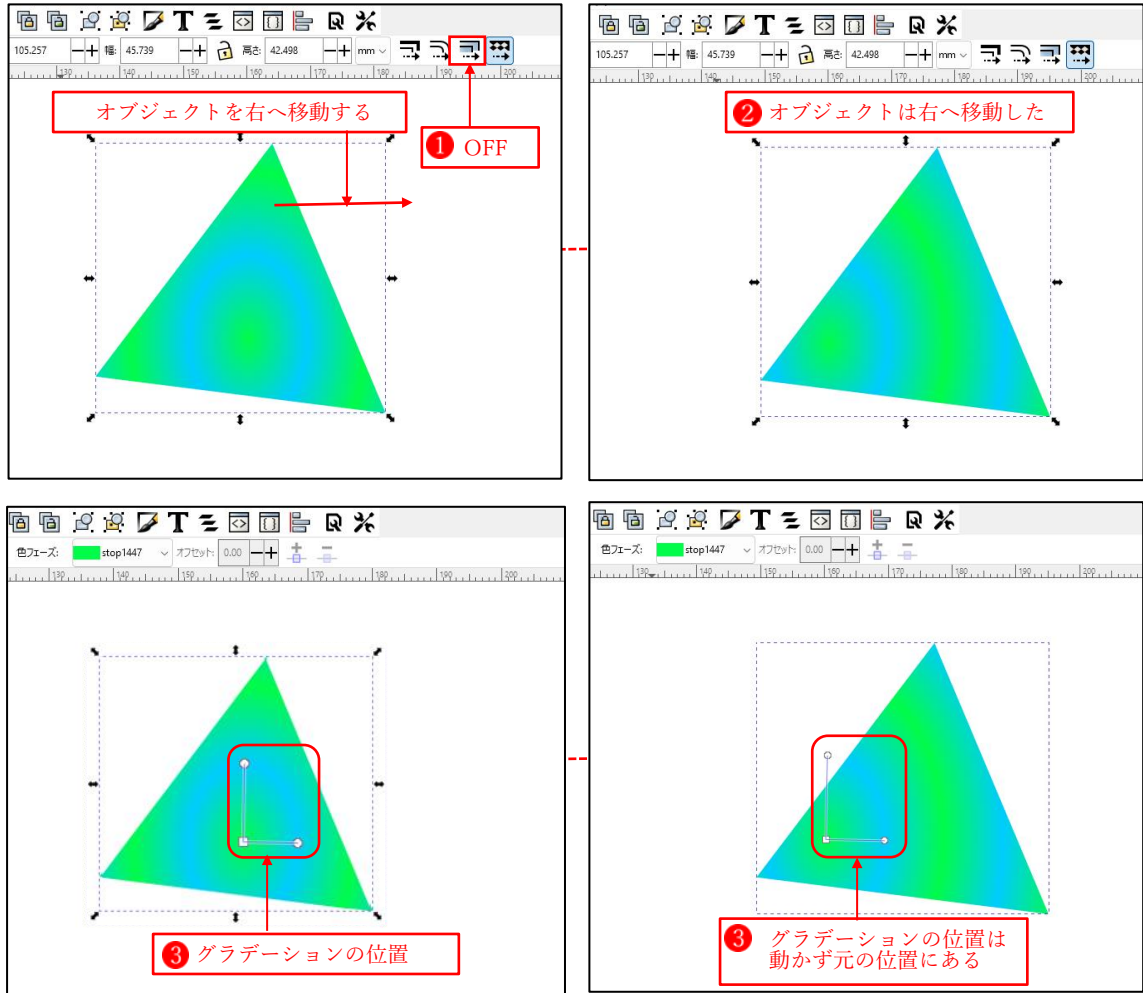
105.257 幅: 45.739 高さ: 42.498 mm

130 140 150 160 170 180 190 200

オブジェクトを右へ移動する

❶ OFF

105.257 幅: 45.739 高さ: 42.498 mm

130 140 150 160 170 180 190 200

❷ オブジェクトは右へ移動した

色フェーズ: stop1447 オフセット: 0.00

130 140 150 160 170 180 190 200

❸ グラデーションの位置

色フェーズ: stop1447 オフセット: 0.00

130 140 150 160 170 180 190 200

❸ グラデーションの位置は動かず元の位置にある